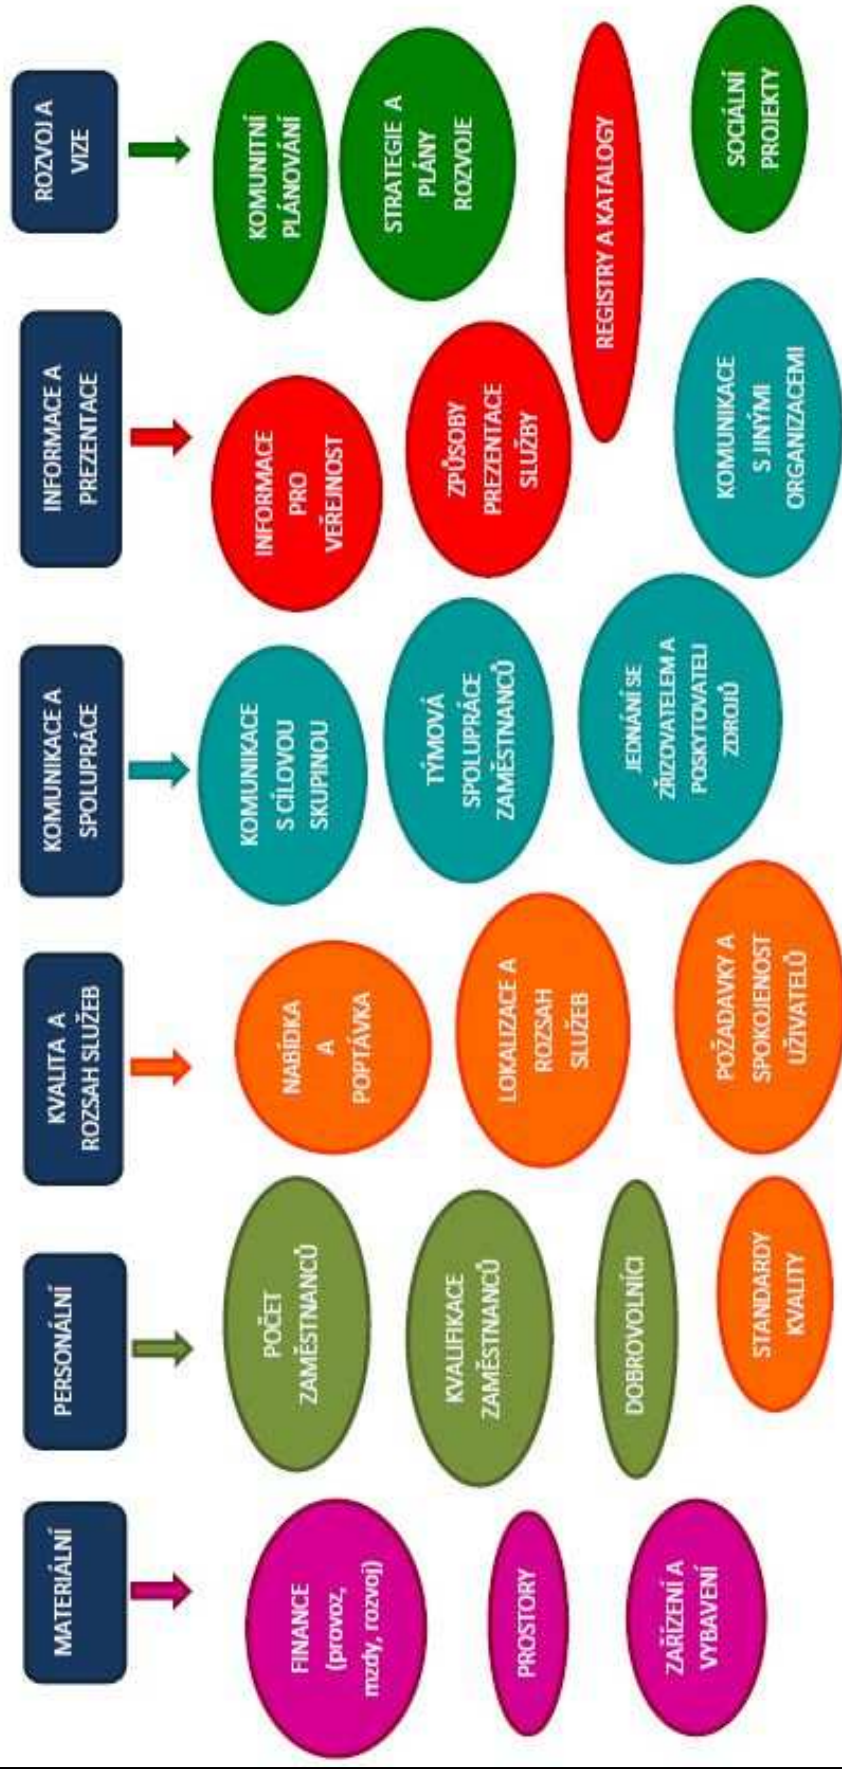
MATERIÁLNÍ

FINANCE (provoz, mzdy, rozvoj)

PROSTORY

ZAŘÍZENÍ A VYBAVENÍ

PERSONÁLNÍ

POČET ZAMĚSTNANCŮ

KVALIFIKACE ZAMĚSTNANCŮ

DOBROVOLNÍCI

STANDARDY KVALITY

KVALITA A ROZSAH SLUŽEB

NABÍDKA A POPTÁVKA

LOKALIZACE A ROZSAH SLUŽEB

POŽADAVKY A SPOKOJENOST UŽIVATELŮ

KOMUNIKACE A SPOLUPRÁCE

KOMUNIKACE S CÍLOVOU SKUPINOU

TÝMOVÁ SPOLUPRÁCE ZAMĚSTNANCŮ

JEDNÁNÍ SE ZŘIZOVATELEM A POSKYTOVATELI ZDROJŮ

INFORMACE A PREZENTACE

INFORMACE PRO VEŘEJNOST

ZPŮSOBY PREZENTACE SLUŽBY

KOMUNIKACE S JINÝMI ORGANIZACEMI

REGISTRY A KATALOGY

ROZVOJ A VIZE

KOMUNITNÍ PLÁNOVÁNÍ

STRATEGIE A PLÁNY ROZVOJE

SOCIÁLNÍ PROJEKTY